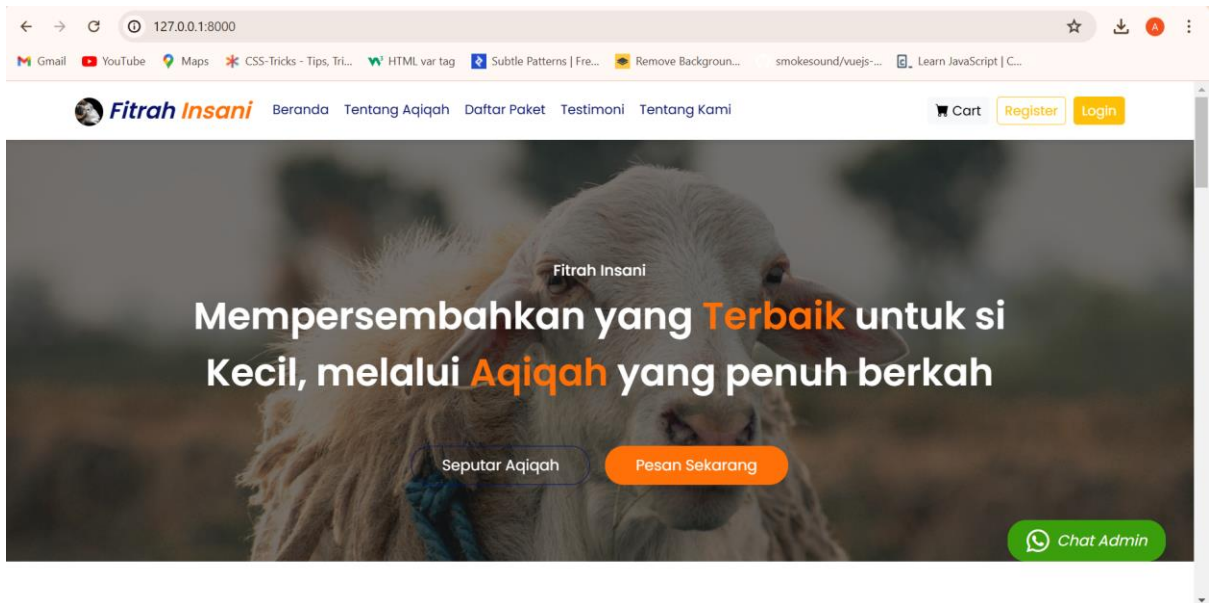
127.0.0.1:8000

Gmail YouTube Maps CSS-Tricks - Tips, Tri... HTML var tag Subtle Patterns | Fre... Remove Backgroun... smokesound/vuejs-... Learn JavaScript | C...

Fitrah Insani Beranda Tentang Aqiqah Daftar Paket Testimoni Tentang Kami Cart Register Login

Fitrah Insani

Mempersembahkan yang Terbaik untuk si Kecil, melalui Aqiqah yang penuh berkah

Seputar Aqiqah Pesan Sekarang

Chat Admin